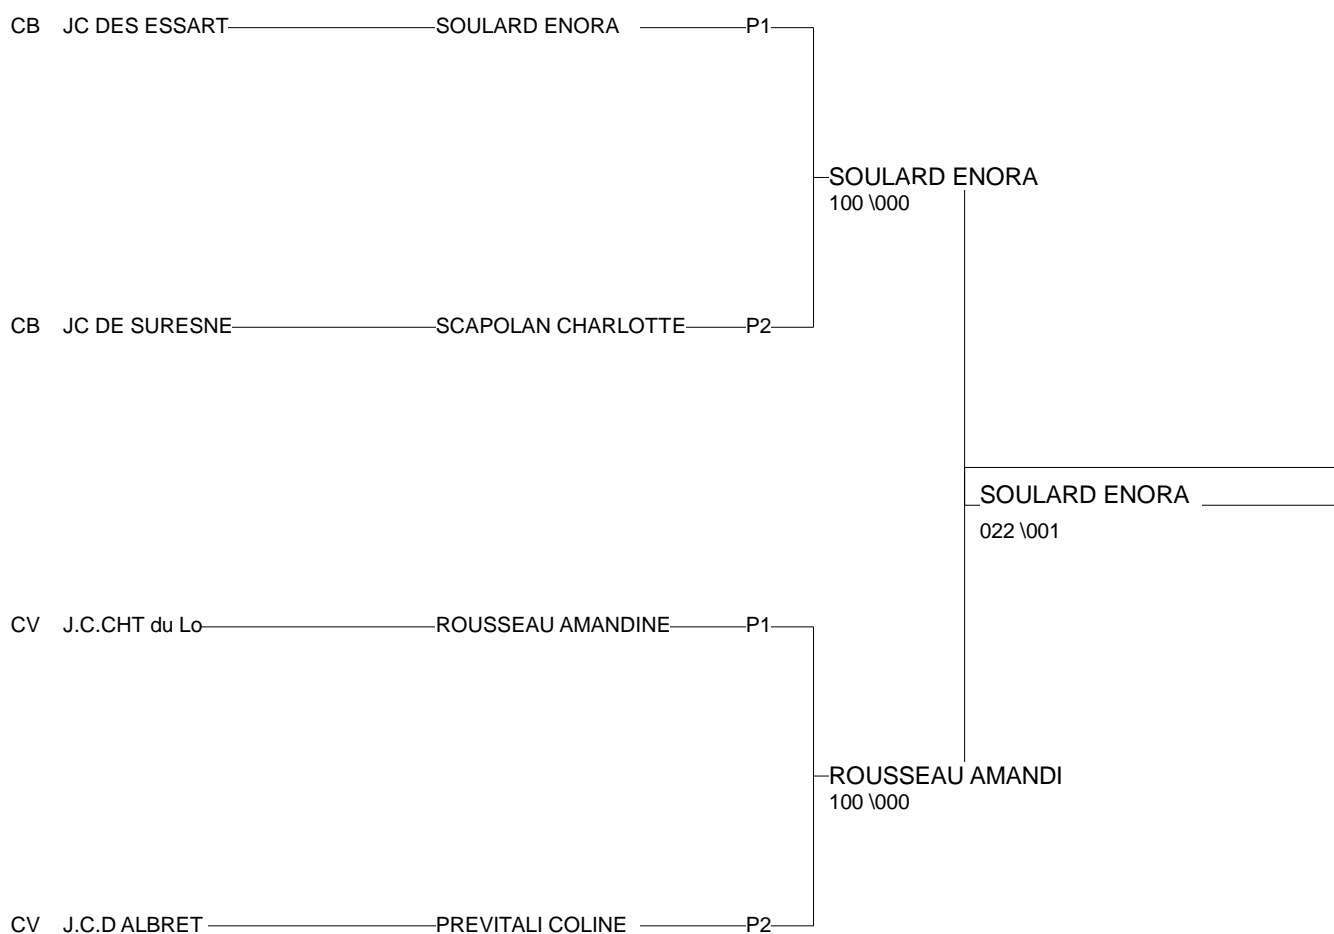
CB JC DES ESSART SOULARD ENORA P1

SOULARD ENORA
100 \000

CB JC DE SURESNE SCAPOLAN CHARLOTTE P2

SOULARD ENORA
022 \001

CV J.C.CHT du Lo ROUSSEAU AMANDINE P1

ROUSSEAU AMANDI
100 \000

CV J.C.D ALBRET PREVITALI COLINE P2